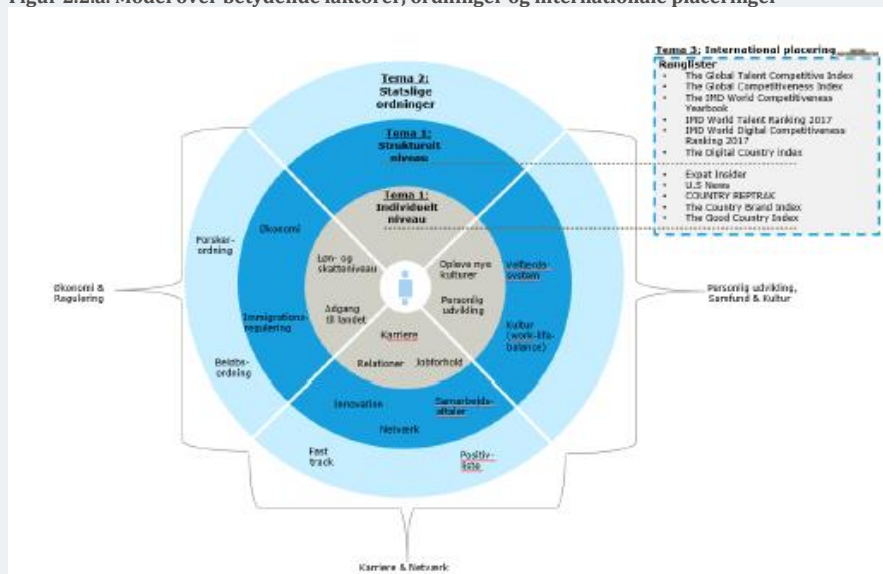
Figur 2.2.a. Model over betydende faktorer, ordninger og internationale placeringer

Tema 3: International placering

Ranglister
- The Global Talent Competitive Index
- The Global Competitiveness Index
- The IMD World Competitiveness Yearbook
- IMD World Talent Ranking 2017
- IMD World Digital Competitiveness Ranking 2017
- The Digital Country Index
- Expat Insider
- U.S News
- COUNTRY REPTRAK
- The Country Brand Index
- The Good Country Index

Tema 2: Statslige ordninger

Tema 1: Strukturelt niveau

Tema 1: Individuelt niveau

Forsker-ordning

Økonomi

Løn- og skatteniveau

Opleve nye kulturer

Velfærds-system

Økonomi & Regulering

Personlig udvikling, Samfund & Kultur

Immigrations-regulering

Adgang til landet

Personlig udvikling

Kultur (work-life-balance)

Beløbs-ordning

Karriere

Relationer

Jobforhold

Innovation

Samarbejds-aftaler

Netværk

Fast track

Positiv-liste

Karriere & Netværk